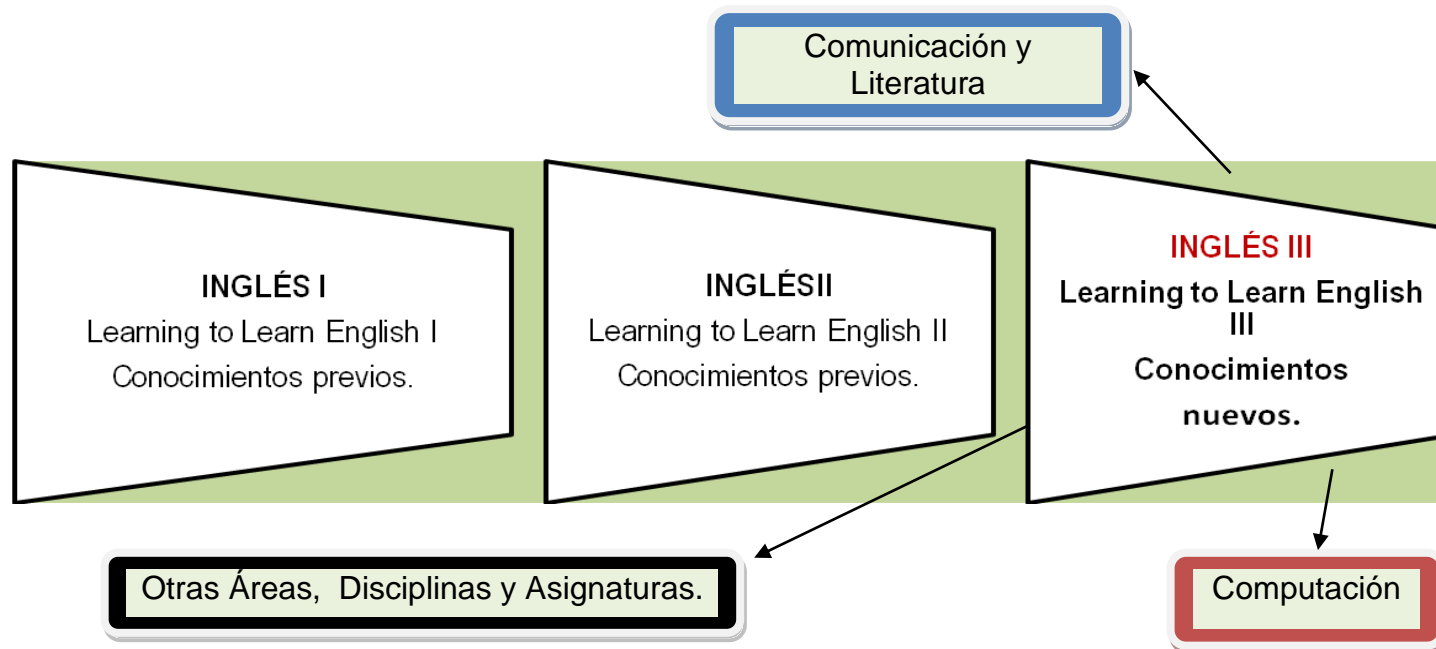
Comunicación y Literatura

INGLÉS I
Learning to Learn English I
Conocimientos previos.

INGLÉSII
Learning to Learn English II
Conocimientos previos.

INGLÉS III
Learning to Learn English III
Conocimientos nuevos.

Otras Áreas, Disciplinas y Asignaturas.

Computación